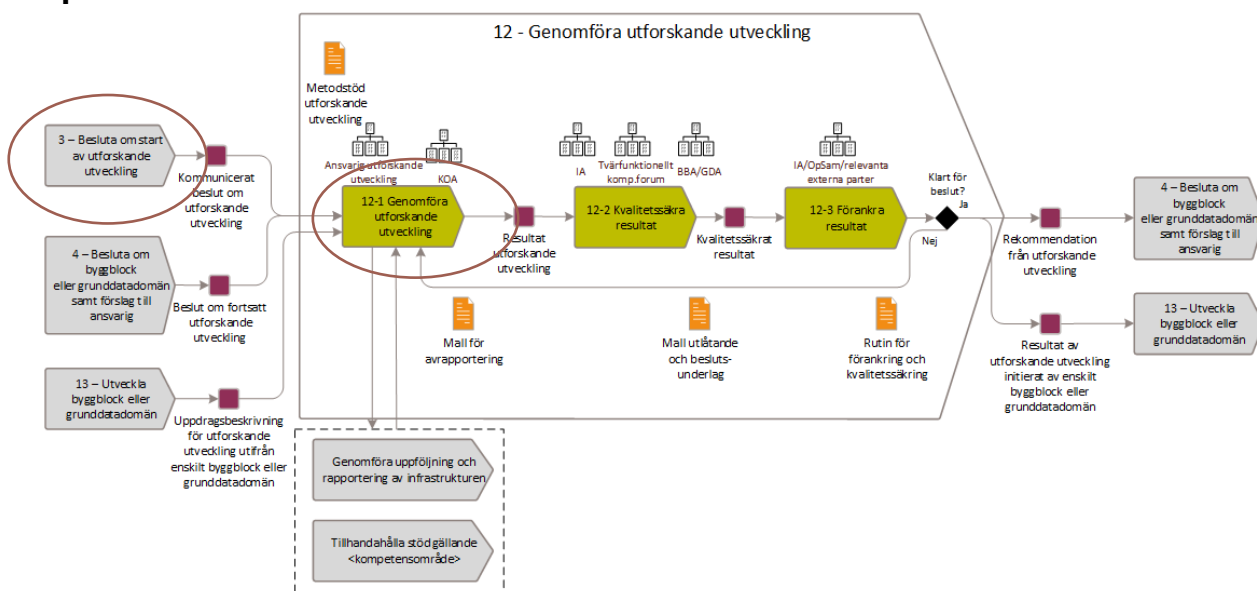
12 - Genomföra utforskande utveckling

Metodstöd utforskande utveckling

Ansvarig utforskande utveckling

KOA

IA

Tvärfunktionellt komp.forum

BBA/GDA

IA/OpSam/relevanta externa parter

3 – Besluta om start av utforskande utveckling

Kommunicerat beslut om utforskande utveckling

4 – Besluta om byggblock eller grunddatadomän samt förslag till ansvarig

Beslut om fortsatt utforskande utveckling

13 – Utveckla byggblock eller grunddatadomän

Uppdragsbeskrivning för utforskande utveckling utifrån enskilt byggblock eller grunddatadomän

12-1 Genomföra utforskande utveckling

Resultat utforskande utveckling

12-2 Kvalitetssäkra resultat

Kvalitetssäkrat resultat

12-3 Förankra resultat

Klart för beslut?

Ja

Nej

Rekommendation från utforskande utveckling

Resultat av utforskande utveckling initierat av enskilt byggblock eller grunddatadomän

4 – Besluta om byggblock eller grunddatadomän samt förslag till ansvarig

13 – Utveckla byggblock eller grunddatadomän

Mall för avrapportering

Mall utlåtande och beslutsunderlag

Rutin för förankring och kvalitetssäkring

Genomföra uppföljning och rapportering av infrastrukturen

Tillhandahålla stöd gällande <kompetensområde>